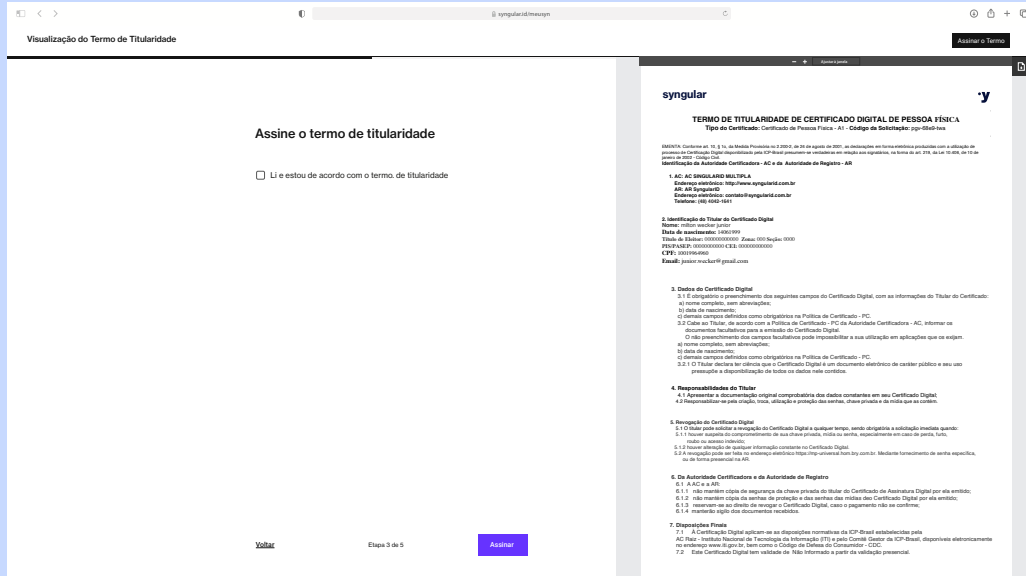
syngular.id/meusyn

Visualização do Termo de Titularidade

Assinar o Termo

Assine o termo de titularidade

Li e estou de acordo com o termo. de titularidade

Voltar

Etapa 3 de 5

Assinar

– + Ajustar à janela

syngular

TERMO DE TITULARIDADE DE CERTIFICADO DIGITAL DE PESSOA FÍSICA
Tipo do Certificado: Certificado de Pessoa Física - A1 - Código da Solicitação: pgv-68e9-iwa

EMENTA: Conforme art. 10, § 1o, da Medida Provisória no 2.200-2, de 24 de agosto de 2001, as declarações em forma eletrônica produzidas com a utilização de processo de Certificação Digital disponibilizado pela ICP-Brasil presumem-se verdadeiras em relação aos signatários, na forma do art. 219, da Lei 10.406, de 10 de janeiro de 2002 - Código Civil.
Identificação da Autoridade Certificadora - AC e da Autoridade de Registro - AR

1. AC: AC SINGULARID MULTIPLA
Endereço eletrônico: http://www.syngularid.com.br
AR: AR SyngularID
Endereço eletrônico: contato@syngularid.com.br
Telefone: (48) 4042-1641

2. Identificação do Titular do Certificado Digital
Nome: milton wecker junior
Data de nascimento: 14061999
Título de Eleitor: 000000000000 Zona: 000 Seção: 0000
PIS/PASEP: 00000000000 CEI: 000000000000
CPF: 10019964960
Email: junior.wecker@gmail.com

3. Dados do Certificado Digital
3.1 É obrigatório o preenchimento dos seguintes campos do Certificado Digital, com as informações do Titular do Certificado:
a) nome completo, sem abreviações;
b) data de nascimento;
c) demais campos definidos como obrigatórios na Política de Certificado - PC.
3.2 Cabe ao Titular, de acordo com a Política de Certificado - PC da Autoridade Certificadora - AC, informar os documentos facultativos para a emissão do Certificado Digital.
O não preenchimento dos campos facultativos pode impossibilitar a sua utilização em aplicações que os exijam.
a) nome completo, sem abreviações;
b) data de nascimento;
c) demais campos definidos como obrigatórios na Política de Certificado - PC.
3.2.1 O Titular declara ter ciência que o Certificado Digital é um documento eletrônico de caráter público e seu uso pressupõe a disponibilização de todos os dados nele contidos.

4. Responsabilidades do Titular
4.1 Apresentar a documentação original comprobatória dos dados constantes em seu Certificado Digital;
4.2 Responsabilizar-se pela criação, troca, utilização e proteção das senhas, chave privada e da mídia que as contém.

5. Revogação do Certificado Digital
5.1 O titular pode solicitar a revogação do Certificado Digital a qualquer tempo, sendo obrigatória a solicitação imediata quando:
5.1.1 houver suspeita do comprometimento de sua chave privada, mídia ou senha, especialmente em caso de perda, furto, roubo ou acesso indevido;
5.1.2 houver alteração de qualquer informação constante no Certificado Digital.
5.2 A revogação pode ser feita no endereço eletrônico https://rrp-universal.hom.bry.com.br. Mediante fornecimento de senha específica, ou de forma presencial na AR.

6. Da Autoridade Certificadora e da Autoridade de Registro
6.1 A AC e a AR:
6.1.1 não mantêm cópia de segurança da chave privada do titular do Certificado de Assinatura Digital por ela emitido;
6.1.2 não mantêm cópia da senhas de proteção e das senhas das mídias deo Certificado Digital por ela emitido;
6.1.3 reservam-se no direito de revogar o Certificado Digital, caso o pagamento não se confirme;
6.1.4 mantenão sigilo dos documentos recebidos.

7. Disposições Finais
7.1 A Certificação Digital aplicam-se as disposições normativas da ICP-Brasil estabelecidas pela AC Raiz - Instituto Nacional de Tecnologia da Informação (ITI) e pelo Comitê Gestor da ICP-Brasil, disponíveis eletronicamente no endereço www.iti.gov.br, bem como o Código de Defesa do Consumidor - CDC.
7.2 Este Certificado Digital tem validade de Não Informado a partir da validação presencial.